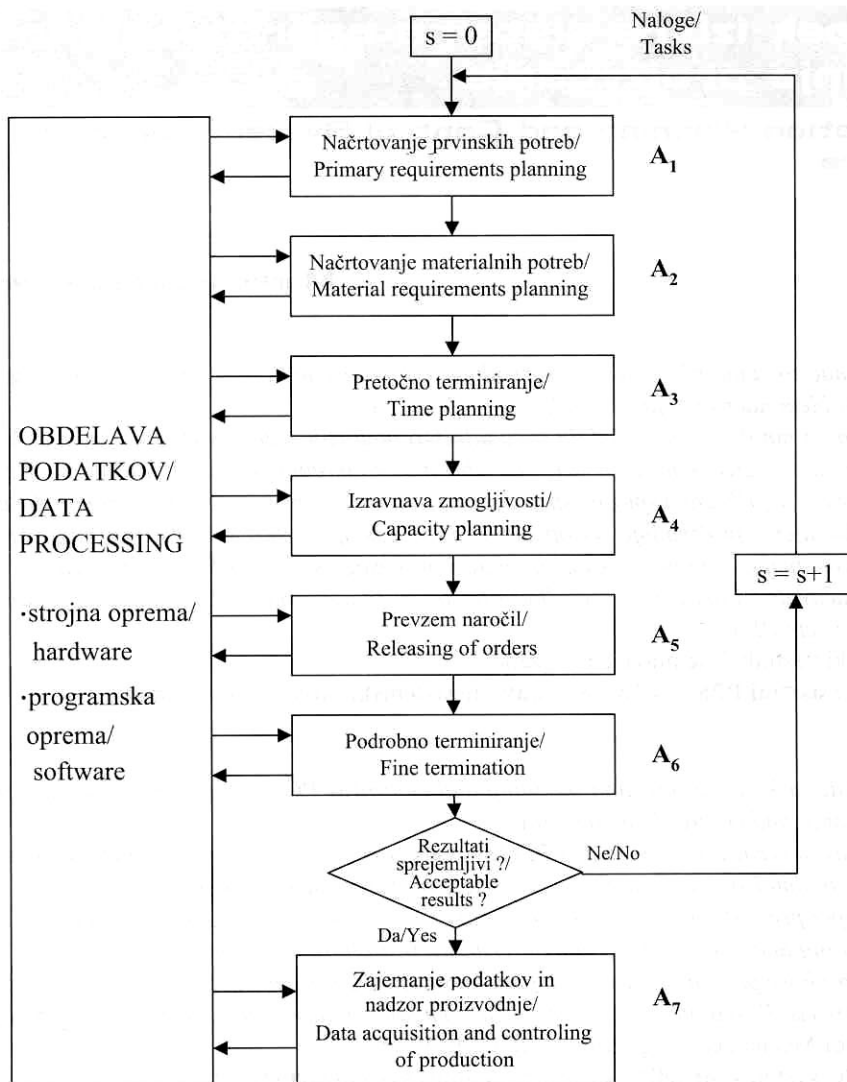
s = 0

Naloge/
Tasks

Načrtovanje prvinskih potreb/
Primary requirements planning

$A_1$

Načrtovanje materialnih potreb/
Material requirements planning

$A_2$

Pretočno terminiranje/
Time planning

$A_3$

Izravnava zmogljivosti/
Capacity planning

$A_4$

Prevzem naročil/
Releasing of orders

$A_5$

Podrobno terminiranje/
Fine termination

$A_6$

Rezultati sprejemljivi ?/
Acceptable results ?

Ne/No

s = s+1

Da/Yes

Zajemanje podatkov in nadzor proizvodnje/
Data acquisition and controling of production

$A_7$

OBDELAVA PODATKOV/
DATA PROCESSING

·strojna oprema/
hardware

·programska oprema/
software